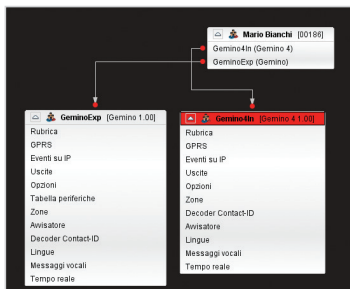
Mario Bianchi [00186]
Gemino4In (Gemino 4)
GeminoExp (Gemino)

GeminoExp [Gemino 1.00]
Rubrica
GPRS
Eventi su IP
Uscite
Opzioni
Tabella periferiche
Zone
Avvisatore
Decoder Contact-ID
Lingue
Messaggi vocali
Tempo reale

Gemino4In [Gemino 4 1.00]
Rubrica
GPRS
Eventi su IP
Uscite
Opzioni
Zone
Decoder Contact-ID
Avvisatore
Lingue
Messaggi vocali
Tempo reale